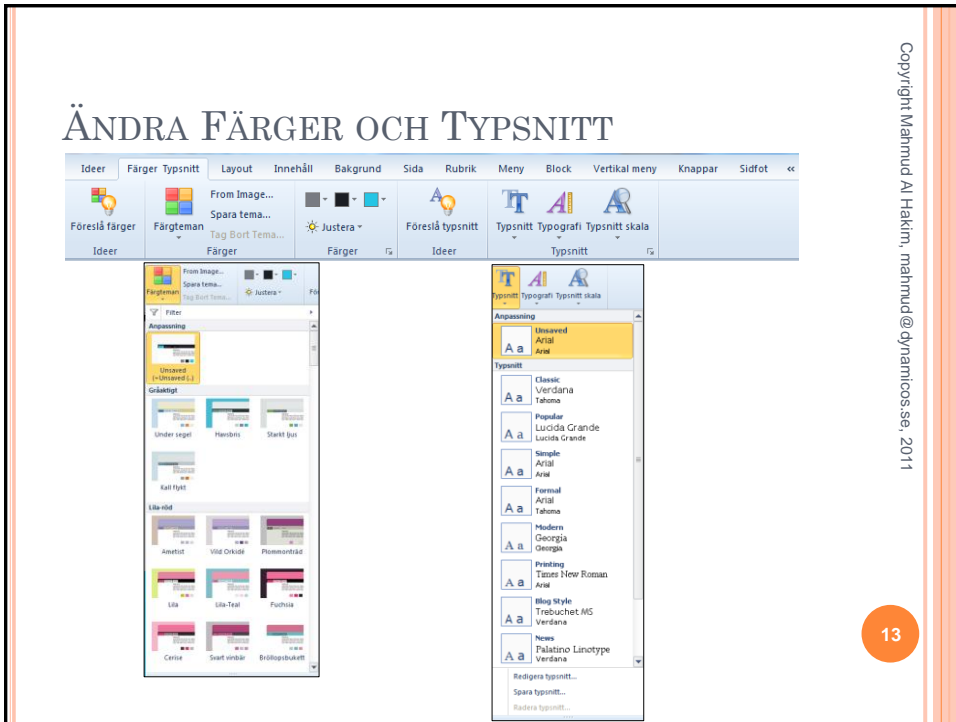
Ändra Färger och Typsnitt

Ideer | Färger Typsnitt | Layout | Innehåll | Bakgrund | Sida | Rubrik | Meny | Block | Vertikal meny | Knappar | Sidfot | «

Föreslå färger
Ideer

Färgteman
From Image...
Spara tema...
Tag Bort Tema...
Färger

Justera
Färger

Föreslå typsnitt
Ideer

Typsnitt
Typografi
Typsnitt skala
Typsnitt

Färgteman
From Image...
Spara tema...
Tag Bort Tema...
Justera
Fö
Filter
Anpassning
Unsaved (~Unsaved (...)
Gråaktigt
Under segel
Havsbris
Starkt ljus
Kall flykt
Lila-röd
Ametist
Vild Orkidé
Plommonträd
Lila
Lila-Teal
Fuchsia
Cerise
Svart vinbär
Bröllopsbukett

Typsnitt
Typografi
Typsnitt skala
Anpassning
Unsaved
Arial
Arial
Typsnitt
Classic
Verdana
Tahoma
Popular
Lucida Grande
Lucida Grande
Simple
Arial
Arial
Formal
Arial
Tahoma
Modern
Georgia
Georgia
Printing
Times New Roman
Arial
Blog Style
Trebuchet MS
Verdana
News
Palatino Linotype
Verdana
Redigera typsnitt...
Spara typsnitt...
Radera typsnitt...

Copyright Mahmud Al Hakim, mahmud@dynamicos.se, 2011

13